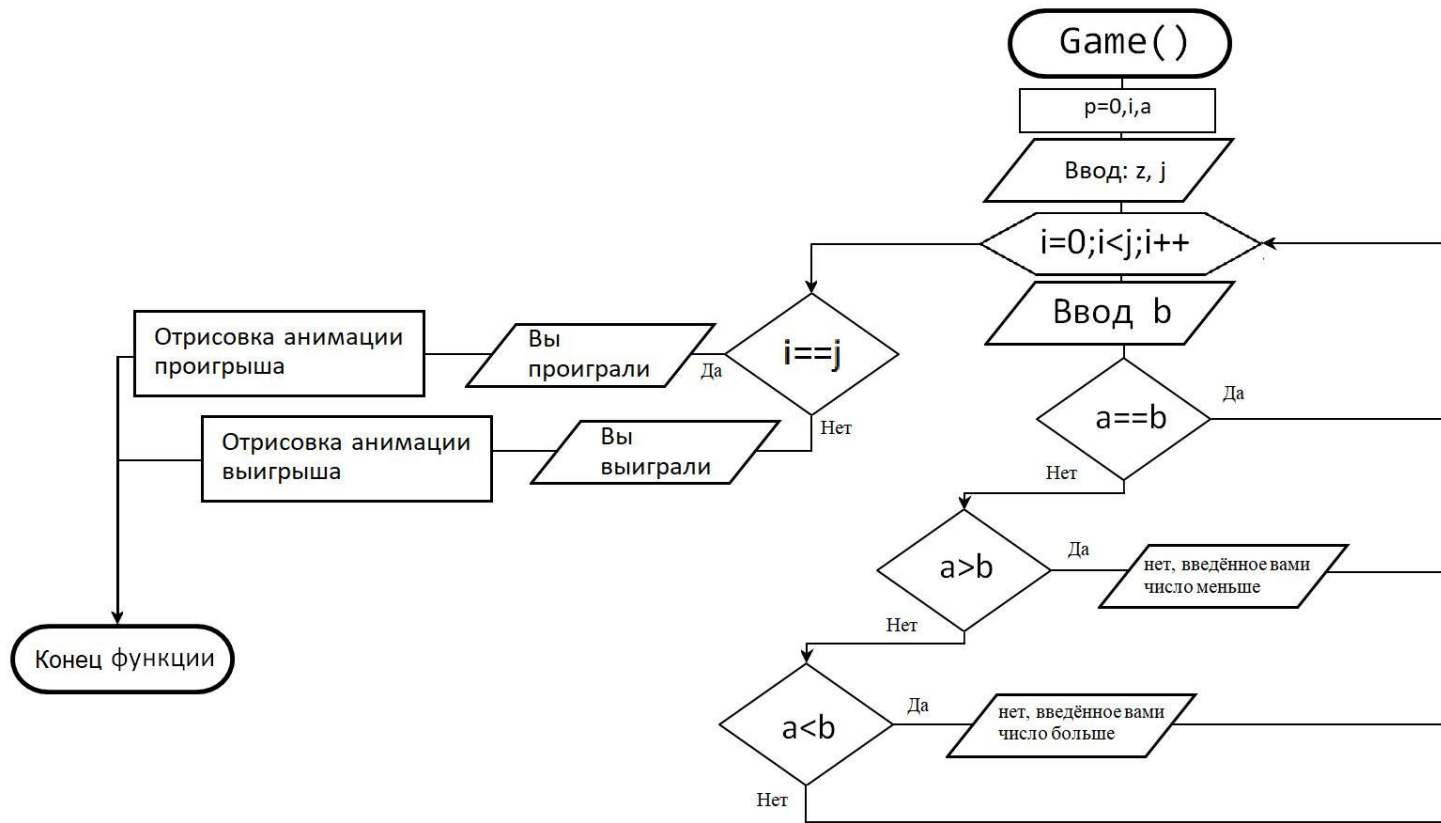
Game()

p=0,i,a

Ввод: z, j

i=0;i<j;i++

Ввод b

a==b

Да

Нет

a>b

Да

нет, введённое вами число меньше

Нет

a<b

Да

нет, введённое вами число больше

Нет

i==j

Да

Нет

Вы проиграли

Отрисовка анимации проигрыша

Вы выиграли

Отрисовка анимации выигрыша

Конец функции